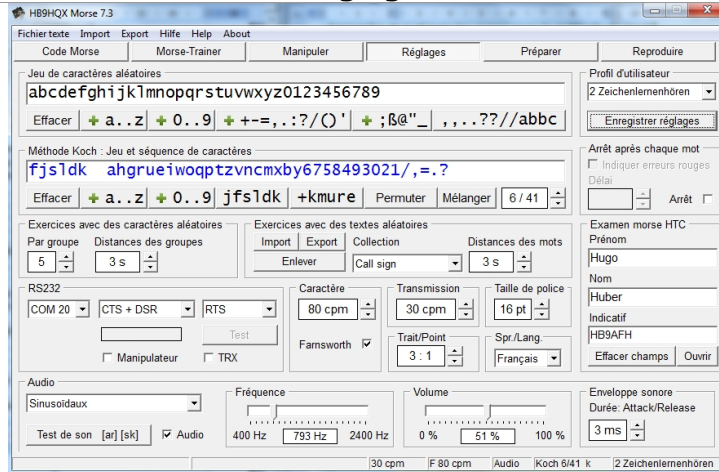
HB9HQX Morse 7.3

Fichier texte Import Export Hilfe Help About

Code Morse | Morse-Trainer | Manipuler | Réglages | Préparer | Reproduire

Jeu de caractères aléatoires
abcdefghijklmnopqrstuvwxyz0123456789
Effacer | + a..z | + 0..9 | + +-=,.:?/()' | + ;ß@"_ | ,,..??//abbc

Méthode Koch : Jeu et séquence de caractères
fjsldk ahgrueiwoqptzvncmxby6758493021/,=.?
Effacer | + a..z | + 0..9 | jfsldk | +kmure | Permuter | Mélanger | 6 / 41

Exercices avec des caractères aléatoires
Par groupe 5
Distances des groupes 3 s

Exercices avec des textes aléatoires
Import | Export
Enlever
Collection Call sign
Distances des mots 3 s

RS232
COM 20 | CTS + DSR | RTS
Test
Manipulateur TRX

Caractère 80 cpm
Farnsworth
Transmission 30 cpm
Trait/Point 3 : 1
Taille de police 16 pt
Spr./Lang. Français

Profil d'utilisateur
2 Zeichenlernenhören
Enregistrer réglages

Arrêt après chaque mot
Indiquer erreurs rouges
Délai
Arrêt

Examen morse HTC
Prénom
Hugo
Nom
Huber
Indicatif
HB9AFH
Effacer champs | Ouvrir

Audio
Sinusoïdaux
Test de son [ar] [sk] | Audio

Fréquence
400 Hz | 793 Hz | 2400 Hz

Volume
0 % | 51 % | 100 %

Enveloppe sonore
Durée: Attack/Release
3 ms

30 cpm | F 80 cpm | Audio | Koch 6/41 k | 2 Zeichenlernenhören